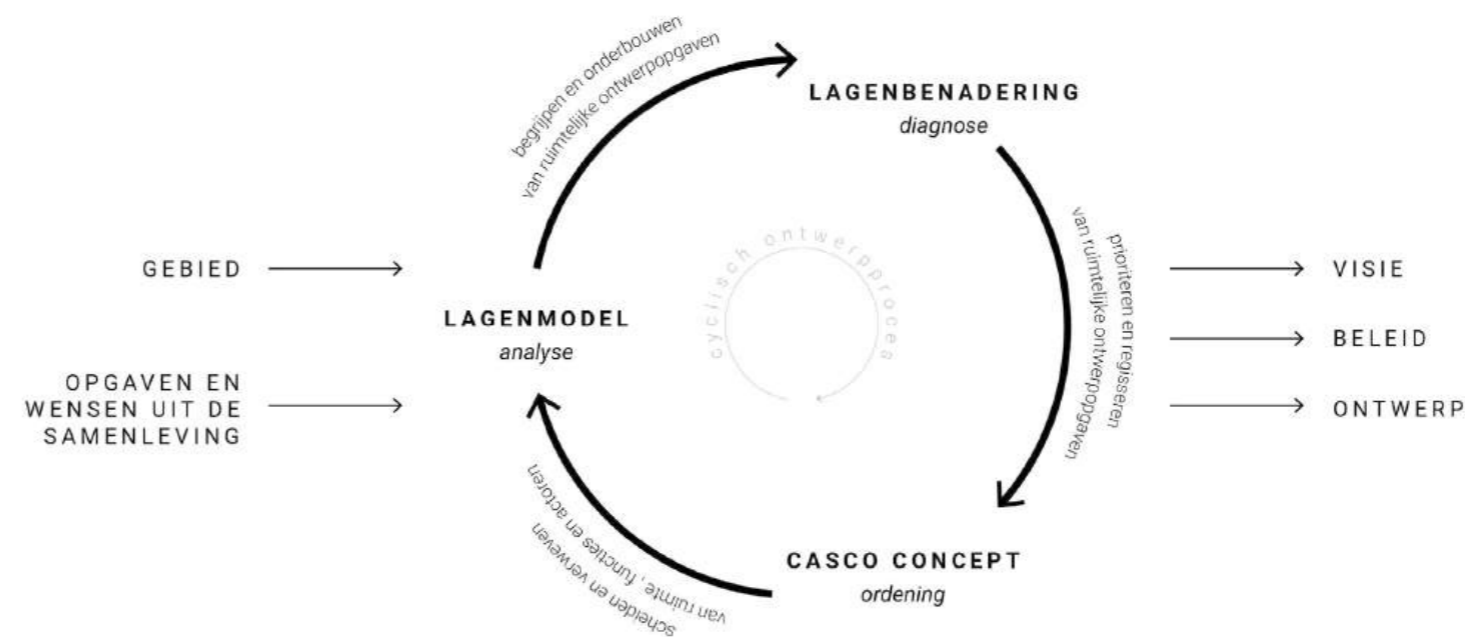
GEBIED

OPGAVEN EN WENSEN UIT DE SAMENLEVING

begrijpen en onderbouwen van ruimtelijke ontwerpopgaven

LAGENBENADERING
diagnose

prioriteren en regisseren van ruimtelijke ontwerpopgaven

LAGENMODEL
analyse

cyclisch ontwerpproces

VISIE

BELEID

ONTWERP

scheiden en verweven van ruimte , functies en actoren

CASCO CONCEPT
ordening